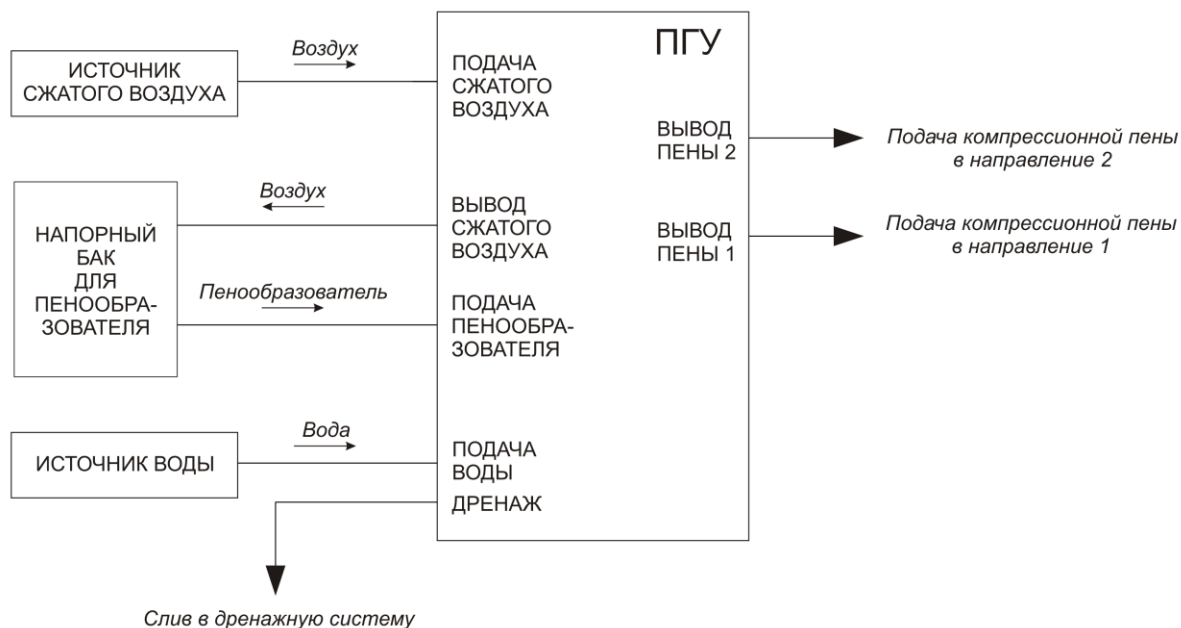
ИСТОЧНИК СЖАТОГО ВОЗДУХА

Воздух

ПГУ

ПОДАЧА СЖАТОГО ВОЗДУХА

ВЫВОД ПЕНЫ 2

Подача компрессионной пены в направление 2

НАПОРНЫЙ БАК ДЛЯ ПЕНООБРАЗОВАТЕЛЯ

Воздух

ВЫВОД СЖАТОГО ВОЗДУХА

ВЫВОД ПЕНЫ 1

Подача компрессионной пены в направление 1

Пенообразователь

ПОДАЧА ПЕНООБРАЗОВАТЕЛЯ

ИСТОЧНИК ВОДЫ

Вода

ПОДАЧА ВОДЫ

ДРЕНАЖ

Слив в дренажную систему